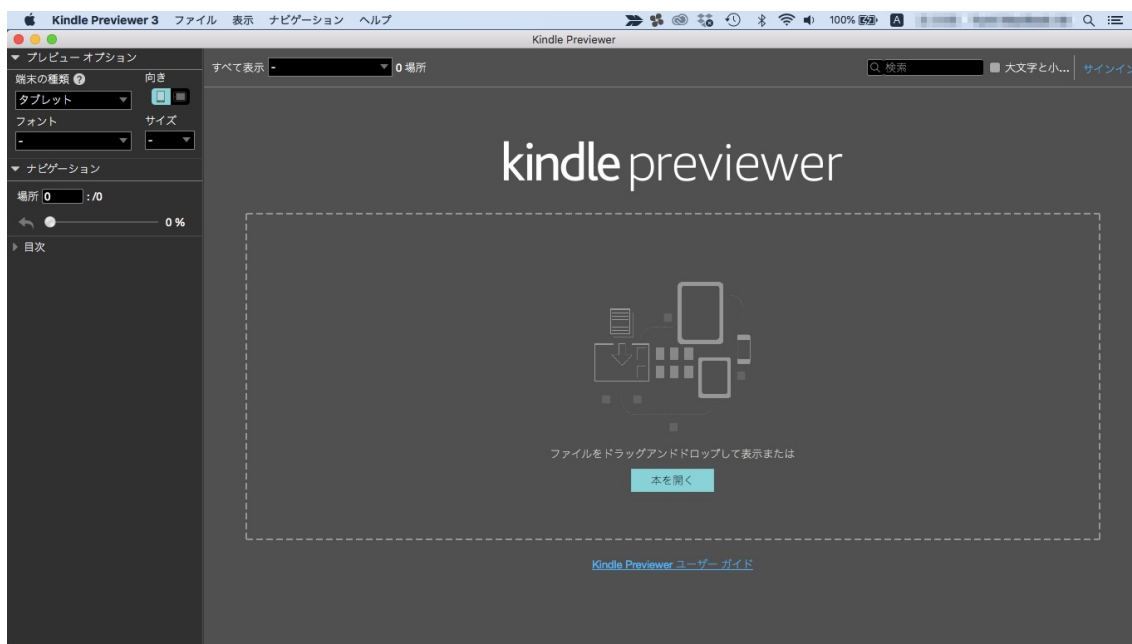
Kindle Previewer 3 ファイル 表示 ナビゲーション ヘルプ

100% A

Kindle Previewer

▼ プレビュー オプション

端末の種類 ? 向き

タブレット

フォント サイズ

-

-

▼ ナビゲーション

場所 0 : /0

0 %

▶ 目次

すべて表示 - 0 場所

検索 大文字と小... サインイン

kindle previewer

ファイルをドラッグアンドドロップして表示または

本を開く

Kindle Previewer ユーザー ガイド